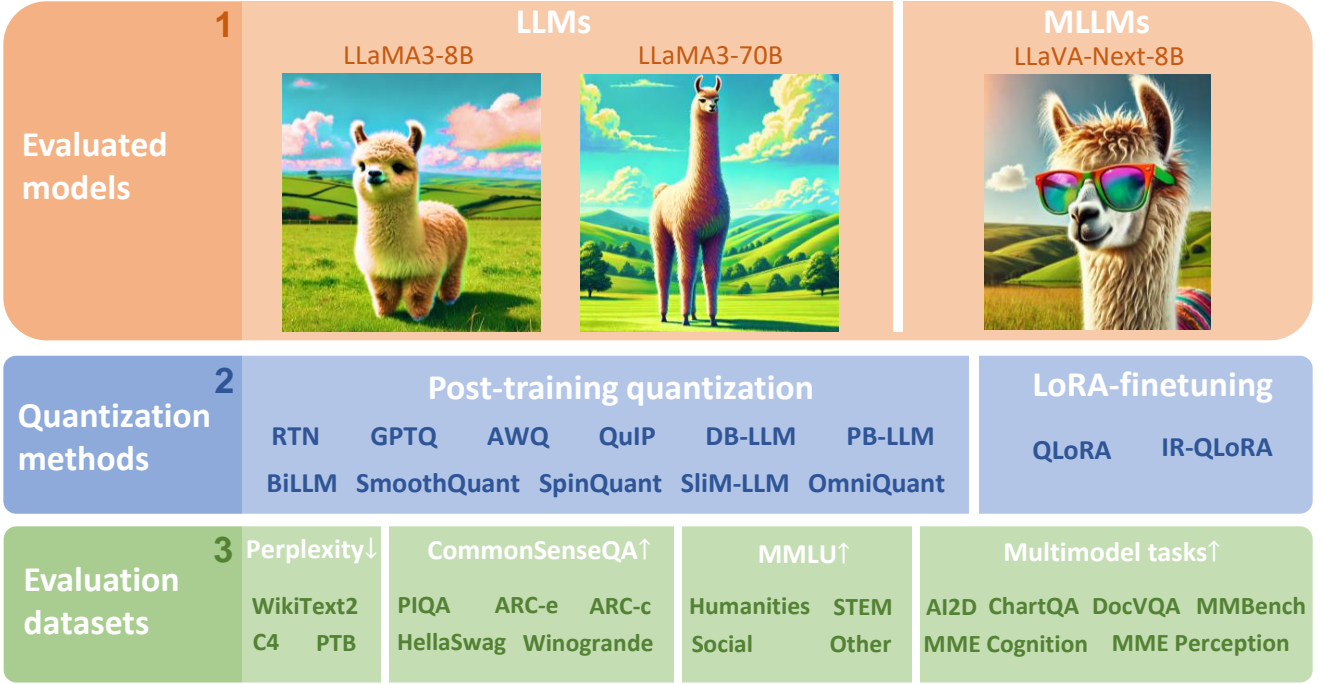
1 Evaluated models

LLMs
LLaMA3-8B
LLaMA3-70B

MLLMs
LLaVA-Next-8B

2 Quantization methods

Post-training quantization
RTN GPTQ AWQ QuIP DB-LLM PB-LLM
BiLLM SmoothQuant SpinQuant SliM-LLM OmniQuant

LoRA-finetuning
QLoRA IR-QLoRA

3 Evaluation datasets

Perplexity↓
WikiText2
C4 PTB

CommonSenseQA↑
PIQA ARC-e ARC-c
HellaSwag Winogrande

MMLU↑
Humanities STEM
Social Other

Multimodel tasks↑
AI2D ChartQA DocVQA MMBench
MME Cognition MME Perception